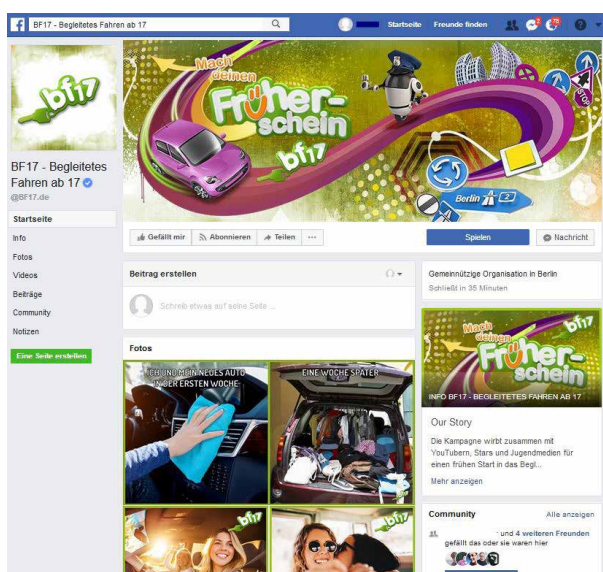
BF17 - Begleitetes Fahren ab 17

Startseite Freunde finden

bf17

BF17 - Begleitetes Fahren ab 17

@BF17.de

Startseite

Info

Fotos

Videos

Beiträge

Community

Notizen

Eine Seite erstellen

Mach deinen Früherschein

bf17

Berlin

Gefällt mir

Abonnieren

Teilen

...

Spielen

Nachricht

Beitrag erstellen

Schreib etwas auf diese Seite ...

Fotos

ICH UND MEIN NEUES AUTO IN DER ERSTEN WOCHE

EINE WOCHE SPÄTER

bf17

bf17

Gemeinnützige Organisation in Berlin

Schließt in 35 Minuten

Mach deinen Früherschein

bf17

INFO BF17 - BEGLEITETES FAHREN AB 17

Our Story

Die Kampagne wirbt zusammen mit YouTubern, Stars und Jugendmedien für einen frühen Start in das Begl...

Mehr anzeigen

Community

Alle anzeigen

und 4 weiteren Freunden gefällt das oder sie waren hier